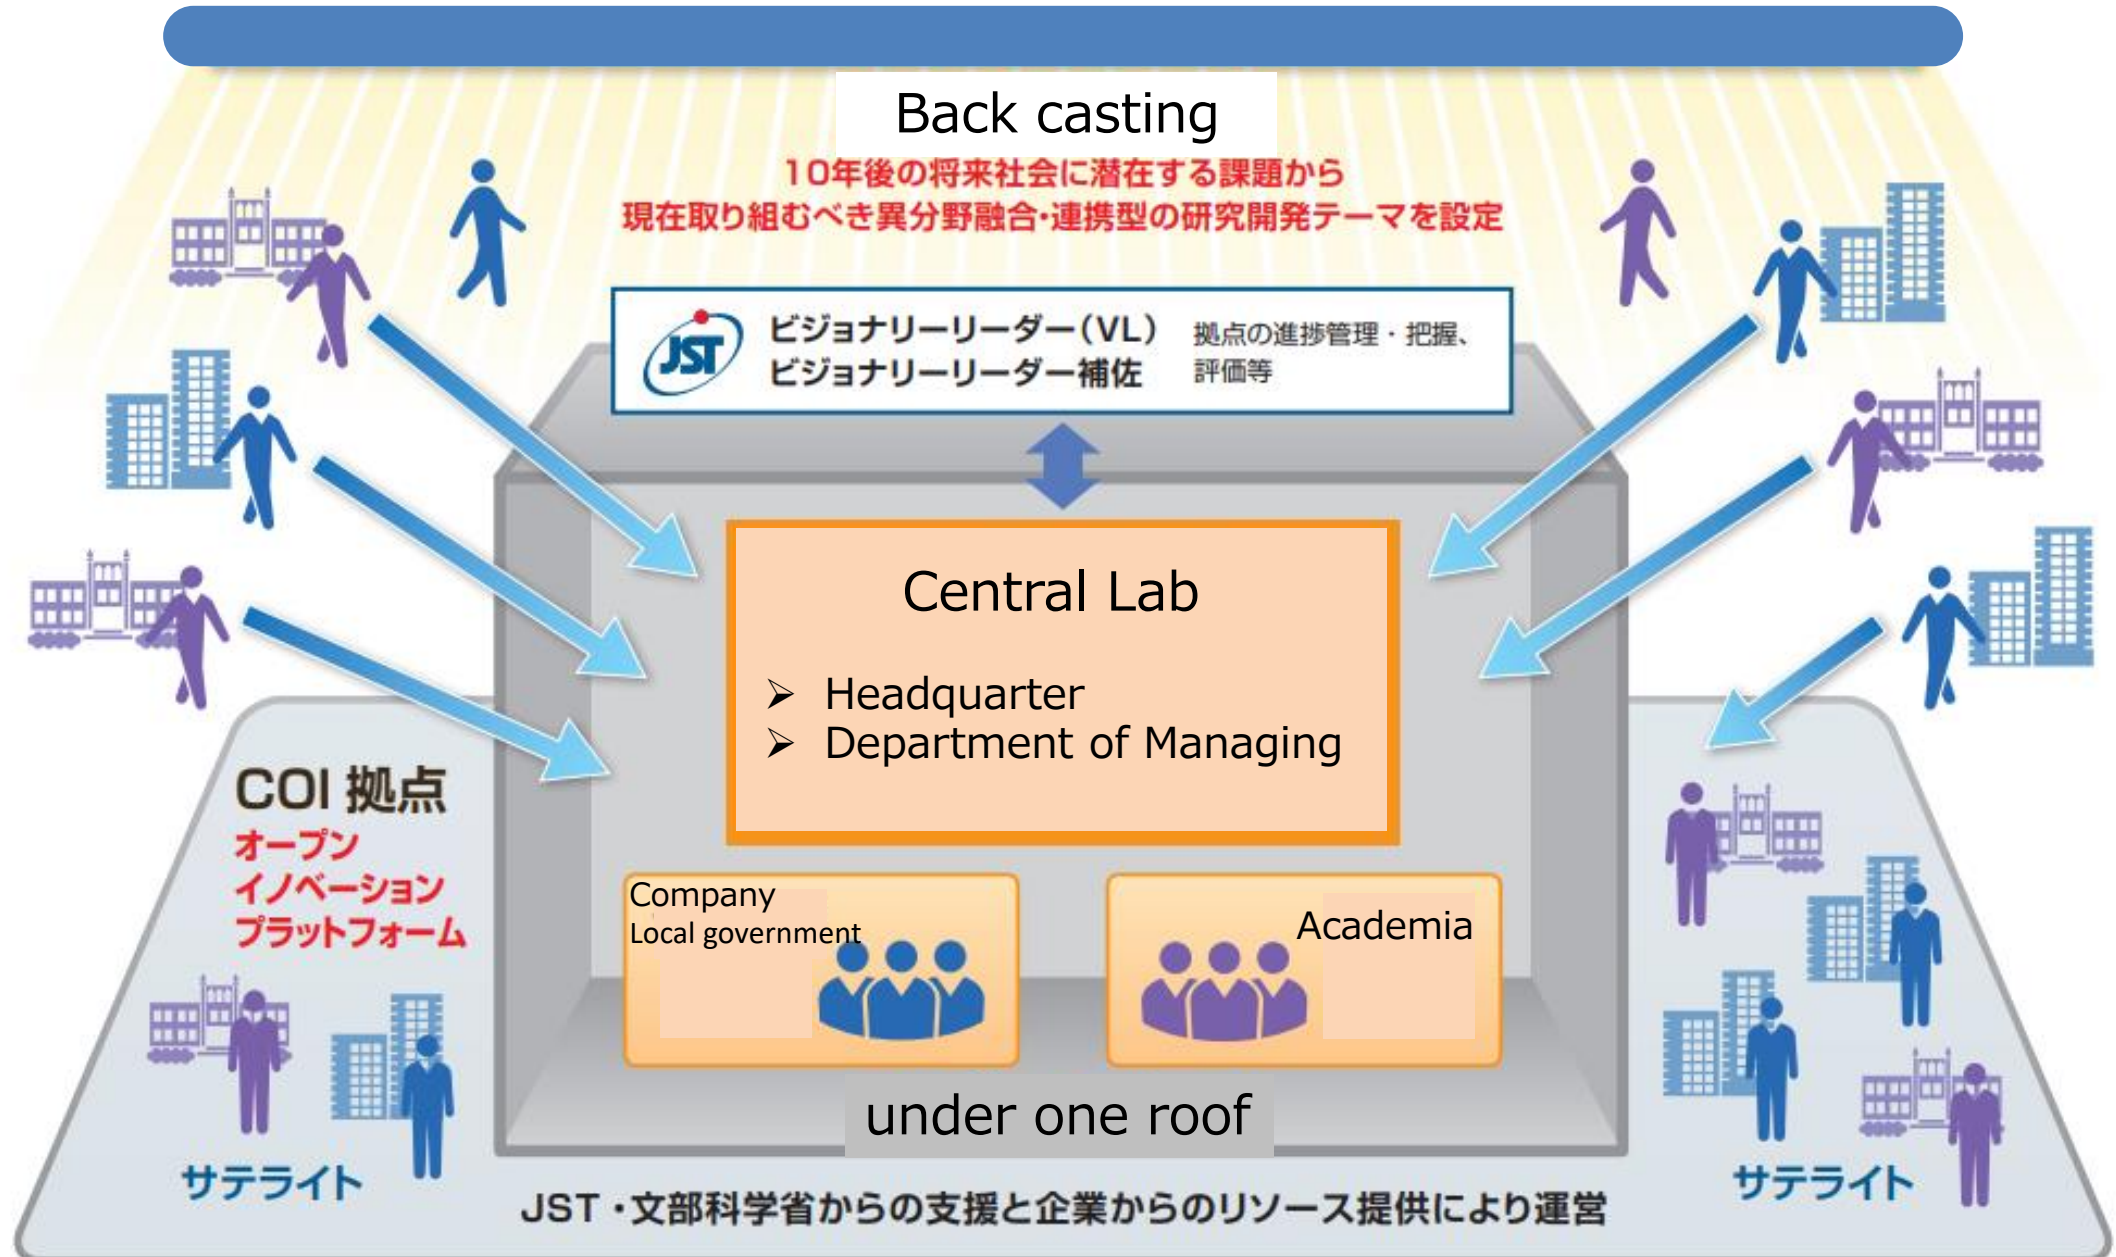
Back casting

10年後の将来社会に潜在する課題から
現在取り組むべき異分野融合･連携型の研究開発テーマを設定

JST

ビジョナリーリーダー（VL）
ビジョナリーリーダー補佐

拠点の進捗管理・把握、
評価等

Central Lab

➢ Headquarter
➢ Department of Managing

Company
Local government

Academia

COI 拠点
オープン
イノベーション
プラットフォーム

サテライト

サテライト

under one roof

JST・文部科学省からの支援と企業からのリソース提供により運営